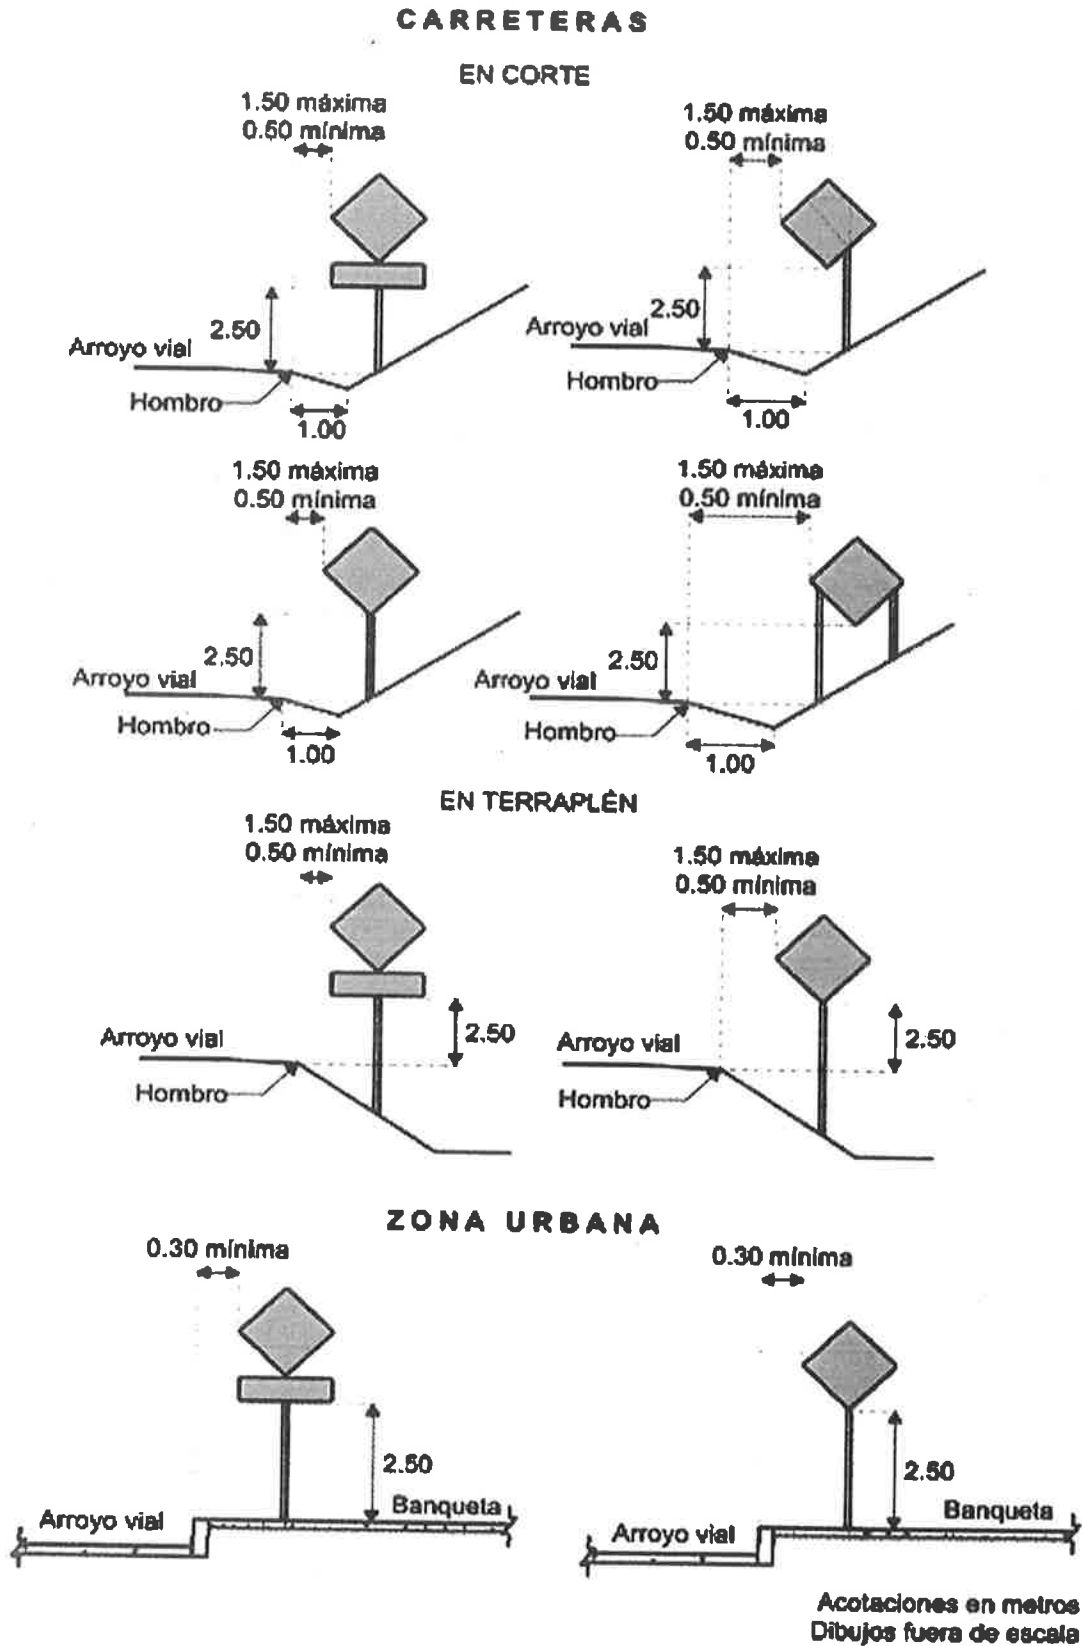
CARRETERAS

EN CORTE

1.50 máxima
0.50 mínima

2.50
Arroyo vial
Hombro
1.00

1.50 máxima
0.50 mínima

2.50
Arroyo vial
Hombro
1.00

1.50 máxima
0.50 mínima

2.50
Arroyo vial
Hombro
1.00

1.50 máxima
0.50 mínima

2.50
Arroyo vial
Hombro
1.00

EN TERRAPLÉN

1.50 máxima
0.50 mínima

2.50
Arroyo vial
Hombro

1.50 máxima
0.50 mínima

2.50
Arroyo vial
Hombro

ZONA URBANA

0.30 mínima

2.50
Arroyo vial
Banqueta

0.30 mínima

2.50
Arroyo vial
Banqueta

Acotaciones en metros
Dibujos fuera de escala